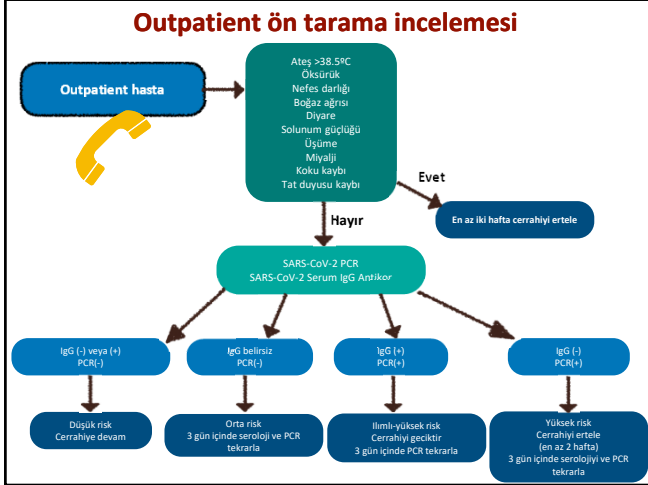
Outpatient ön tarama incelemesi

Outpatient hasta

Ateş >38.5ºC
Öksürük
Nefes darlığı
Boğaz ağrısı
Diyare
Solunum güçlüğü
Üşüme
Miyalji
Koku kaybı
Tat duyusu kaybı

Evet

En az iki hafta cerrahiyi ertele

Hayır

SARS-CoV-2 PCR
SARS-CoV-2 Serum IgG Antikor

IgG (-) veya (+)
PCR(-)

IgG belirsiz
PCR(-)

IgG (+)
PCR(+)

IgG (-)
PCR(+)

Düşük risk
Cerrahiye devam

Orta risk
3 gün içinde seroloji ve PCR tekrarla

Ilımlı-yüksek risk
Cerrahiyi geciktir
3 gün içinde PCR tekrarla

Yüksek risk
Cerrahiyi ertele
(en az 2 hafta)
3 gün içinde serolojiyi ve PCR tekrarla